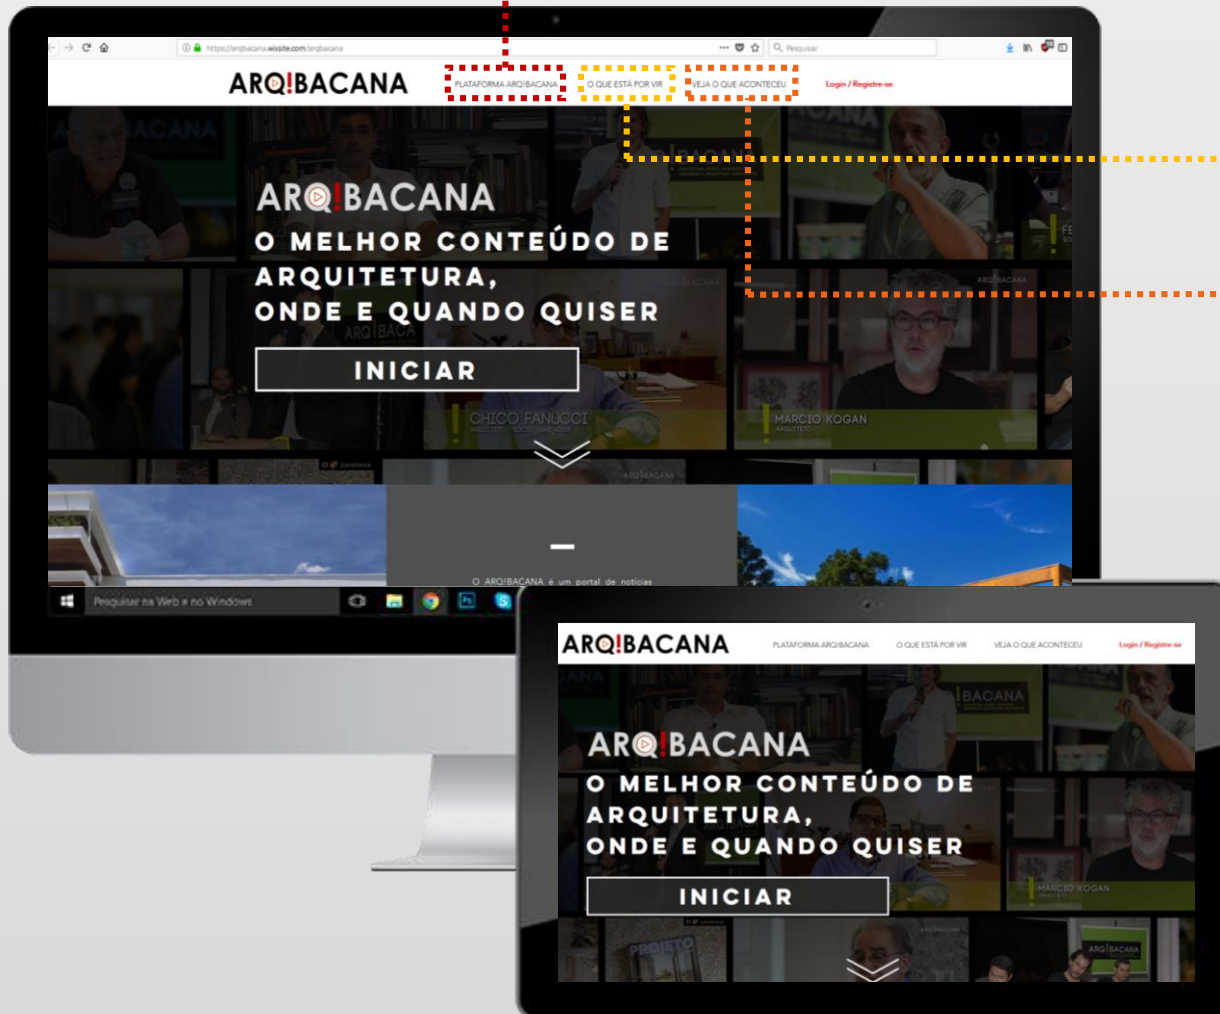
https://arqbacana.wixsite.com/arqbacana

Pesquisar

ARQ!BACANA

PLATAFORMA ARQ!BACANA

O QUE ESTÁ POR VIR

VEJA O QUE ACONTECEU

Login / Registre-se

ARQ!BACANA

O MELHOR CONTEÚDO DE ARQUITETURA, ONDE E QUANDO QUISER

INICIAR

CHICO FANUCCI

MARCIO KOGAN

ARQUITETO

O ARQ!BACANA é um portal de notícias

Pesquisar na Web e no Windows

ARQ!BACANA

PLATAFORMA ARQ!BACANA

O QUE ESTÁ POR VIR

VEJA O QUE ACONTECEU

Login / Registre-se

ARQ!BACANA

O MELHOR CONTEÚDO DE ARQUITETURA, ONDE E QUANDO QUISER

INICIAR

MARCIO KOGAN

PROJETO

ARQ!BACANA